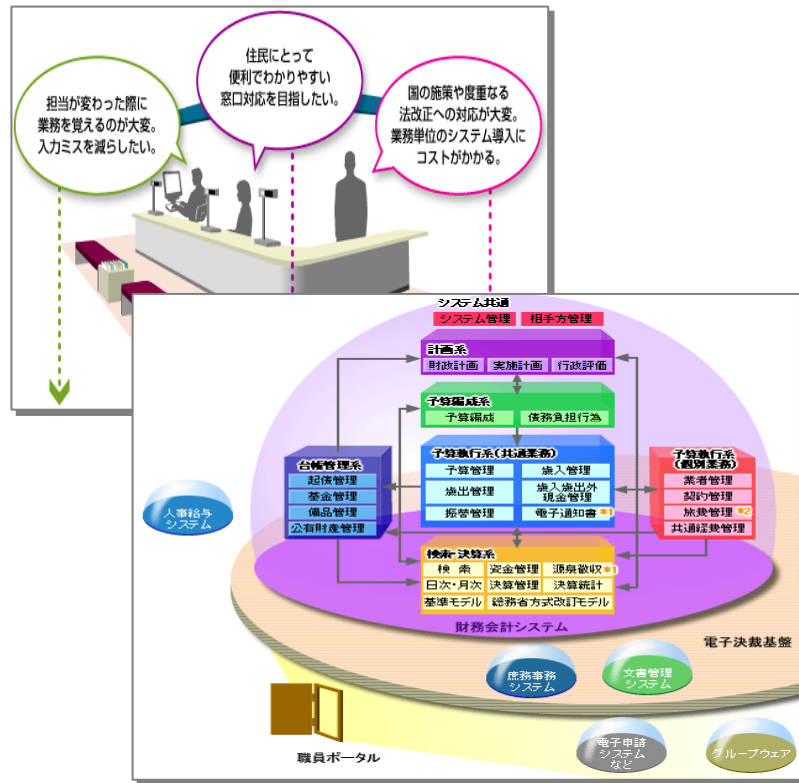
担当が変わった際に業務を覚えるのが大変。入力ミスを減らしたい。

住民にとって便利でわかりやすい窓口対応を目指したい。

国の施策や度重なる法改正への対応が大変。業務単位のシステム導入にコストがかかる。

システム共通
システム管理
相手方管理

計画系
財政計画
実施計画
行政評価

予算編成系
予算編成
債務負担行為

予算執行系（共通業務）
予算管理
歳入管理
歳出管理
歳入歳出外現金管理
振替管理
電子通知書 ※1

台帳管理系
起債管理
基金管理
備品管理
公有財産管理

予算執行系（個別業務）
業者管理
契約管理
旅費管理 ※2
共通経費管理

検索・決算系
検索
資金管理
源泉徴収 ※1
日次・月次
決算管理
決算統計
基準モデル
総務省方式改訂モデル

人事給与システム

財務会計システム

電子決裁基盤

庶務事務システム

文書管理システム

電子申請システムなど

グループウェア

職員ポータル